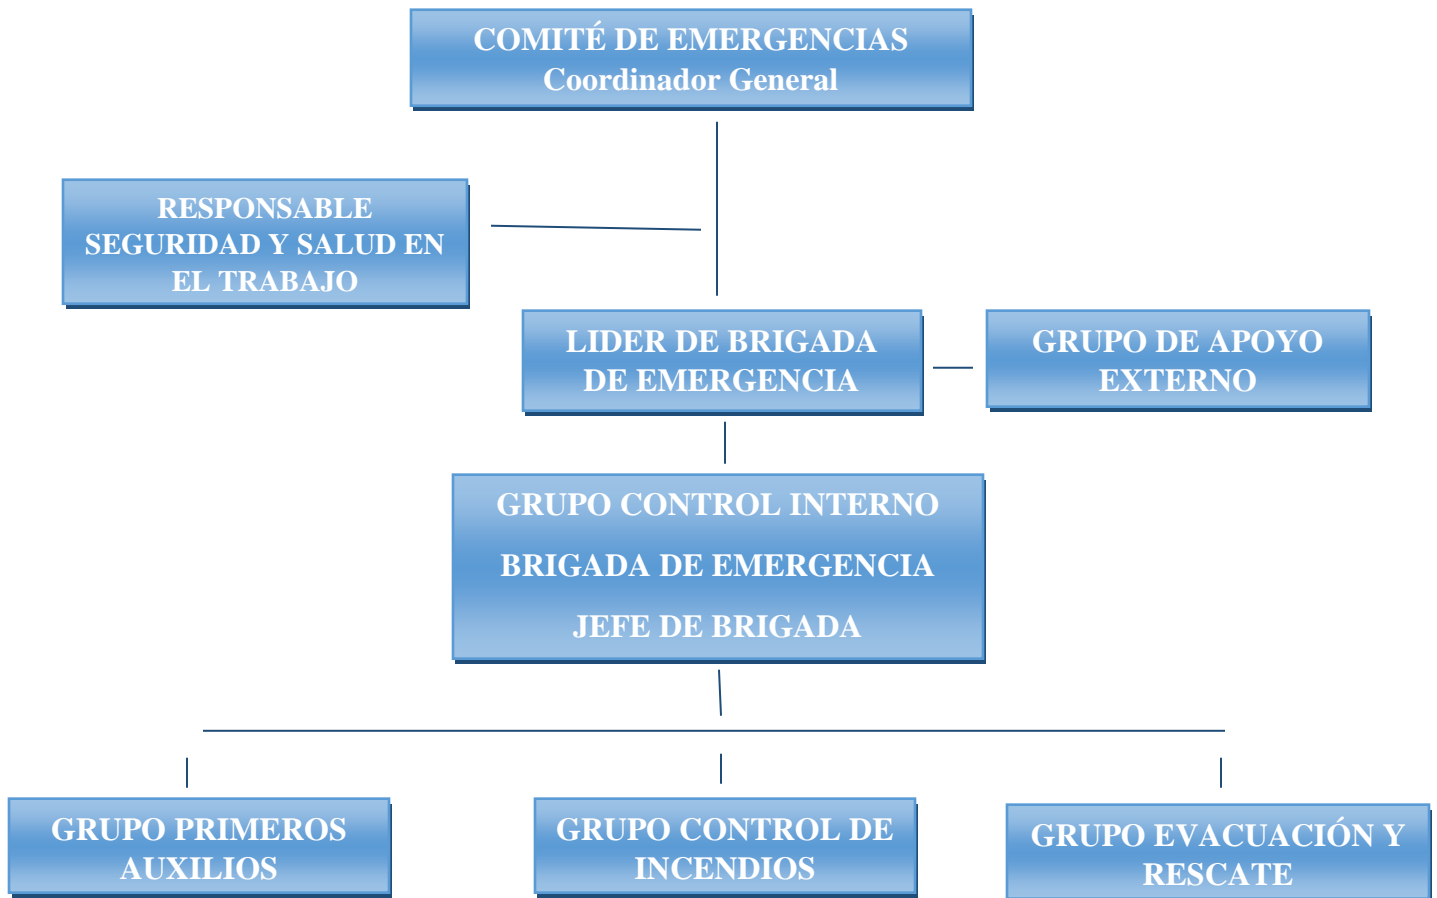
COMITÉ DE EMERGENCIAS
Coordinador General

RESPONSABLE SEGURIDAD Y SALUD EN EL TRABAJO

LIDER DE BRIGADA DE EMERGENCIA

GRUPO DE APOYO EXTERNO

GRUPO CONTROL INTERNO

BRIGADA DE EMERGENCIA

JEFE DE BRIGADA

GRUPO PRIMEROS AUXILIOS

GRUPO CONTROL DE INCENDIOS

GRUPO EVACUACIÓN Y RESCATE